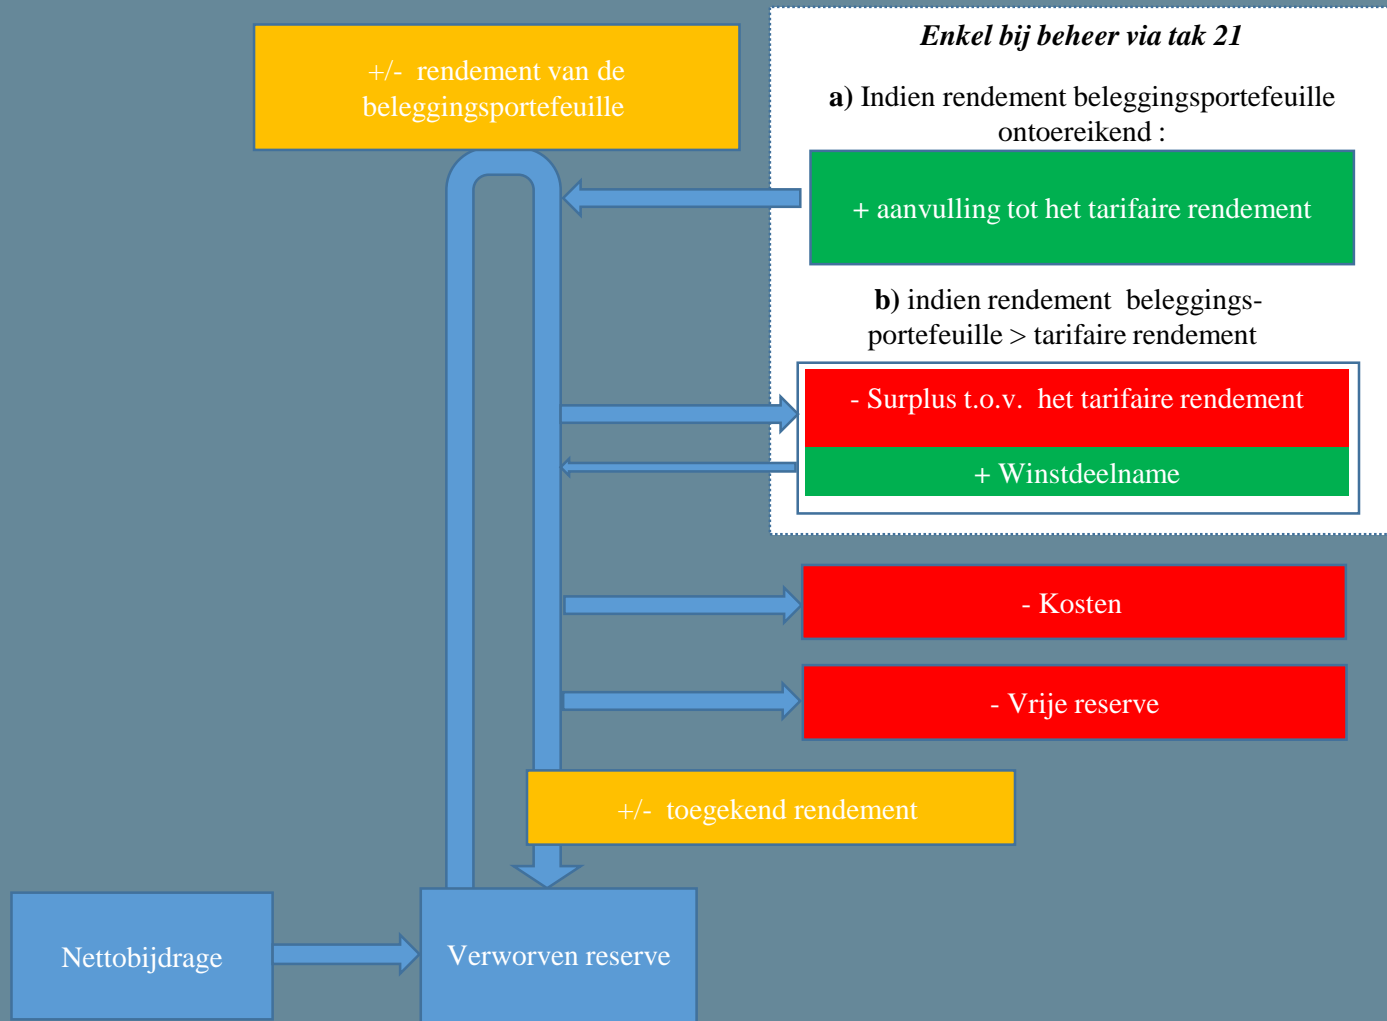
+/- rendement van de beleggingsportefeuille

*Enkel bij beheer via tak 21*

**a)** Indien rendement beleggingsportefeuille ontoereikend :

+ aanvulling tot het tarifaire rendement

**b)** indien rendement beleggingsportefeuille > tarifaire rendement

- Surplus t.o.v. het tarifaire rendement

+ Winstdeelname

- Kosten

- Vrije reserve

+/- toegekend rendement

Nettobijdrage

Verworven reserve